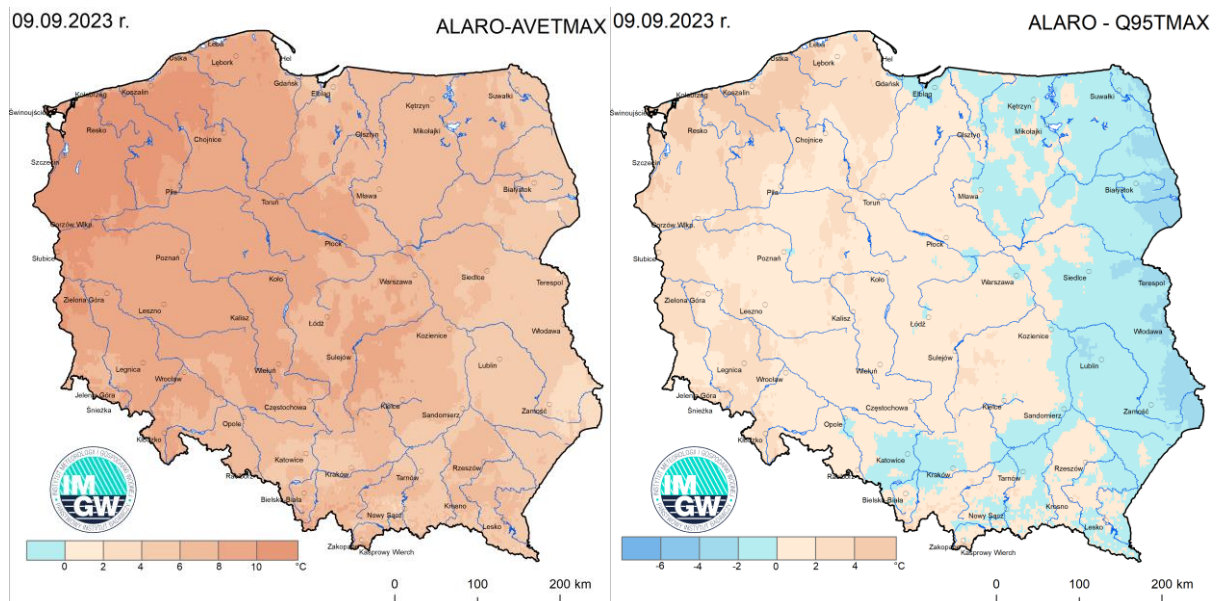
09.09.2023 r.

ALARO-AVETMAX

Łeba
Hel
Ustka
Lębork
Gdańsk
Elbląg
Kołobrzeg
Koszalin
Kętrzyn
Suwałki
Świnoujście
Resko
Olsztyn
Mikołajki
Chojnice
Szczecin
Piła
Białystok
Toruń
Mława
Gorzów Wlkp.
Słubice
Poznań
Płock
Siedlce
Warszawa
Terespol
Koło
Zielona Góra
Leszno
Kalisz
Łódź
Kozienice
Włodawa
Sulejów
Lublin
Legnica
Wrocław
Wieluń
Jelenia Góra
Śnieżka
Kielce
Częstochowa
Sandomierz
Zamość
Opole
Kłodzko
Katowice
Racibórz
Kraków
Rzeszów
Tarnów
Bielsko Biała
Nowy Sącz
Krosno
Lesko
Zakopane
Kasprowy Wierch

IMGW
INSTYTUT METEOROLOGII I GOSPODARKI WODNEJ
PAŃSTWOWY INSTYTUT BADAWCZY

0 2 4 6 8 10 °C

0 100 200 km

09.09.2023 r.

ALARO - Q95TMAX

Łeba
Hel
Ustka
Lębork
Gdańsk
Elbląg
Kołobrzeg
Koszalin
Kętrzyn
Suwałki
Świnoujście
Resko
Olsztyn
Mikołajki
Chojnice
Szczecin
Piła
Białystok
Toruń
Mława
Gorzów Wlkp.
Słubice
Poznań
Płock
Siedlce
Warszawa
Terespol
Koło
Zielona Góra
Leszno
Kalisz
Łódź
Kozienice
Włodawa
Sulejów
Lublin
Legnica
Wrocław
Wieluń
Jelenia Góra
Śnieżka
Kielce
Częstochowa
Sandomierz
Zamość
Opole
Kłodzko
Katowice
Racibórz
Kraków
Rzeszów
Tarnów
Bielsko Biała
Nowy Sącz
Krosno
Lesko
Zakopane
Kasprowy Wierch

IMGW
INSTYTUT METEOROLOGII I GOSPODARKI WODNEJ
PAŃSTWOWY INSTYTUT BADAWCZY

-6 -4 -2 0 2 4 °C

0 100 200 km